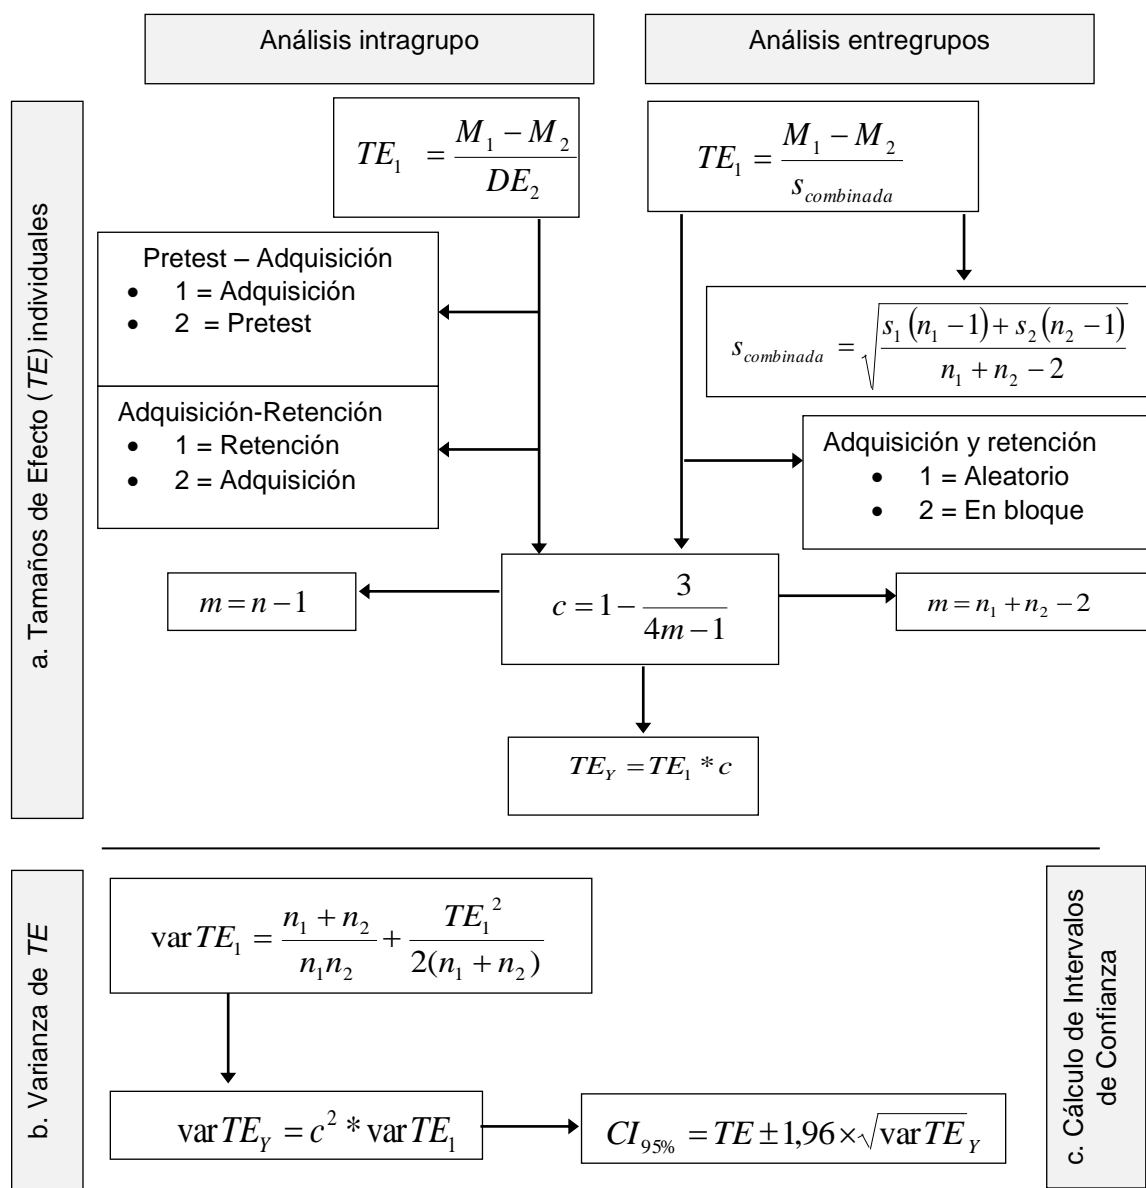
Análisis intragrupo

Análisis entregrupos

a. Tamaños de Efecto (*TE*) individuales

$TE_1 = \frac{M_1 - M_2}{DE_2}$

$TE_1 = \frac{M_1 - M_2}{s_{combinada}}$

Pretest – Adquisición
• 1 = Adquisición
• 2 = Pretest

$s_{combinada} = \sqrt{\frac{s_1(n_1 - 1) + s_2(n_2 - 1)}{n_1 + n_2 - 2}}$

Adquisición-Retención
• 1 = Retención
• 2 = Adquisición

Adquisición y retención
• 1 = Aleatorio
• 2 = En bloque

$m = n - 1$

$c = 1 - \frac{3}{4m - 1}$

$m = n_1 + n_2 - 2$

$TE_Y = TE_1 * c$

b. Varianza de *TE*

$\text{var}\, TE_1 = \frac{n_1 + n_2}{n_1 n_2} + \frac{TE_1^2}{2(n_1 + n_2)}$

c. Cálculo de Intervalos de Confianza

$\text{var}\, TE_Y = c^2 * \text{var}\, TE_1$

$CI_{95\%} = TE \pm 1{,}96 \times \sqrt{\text{var}\, TE}_Y$